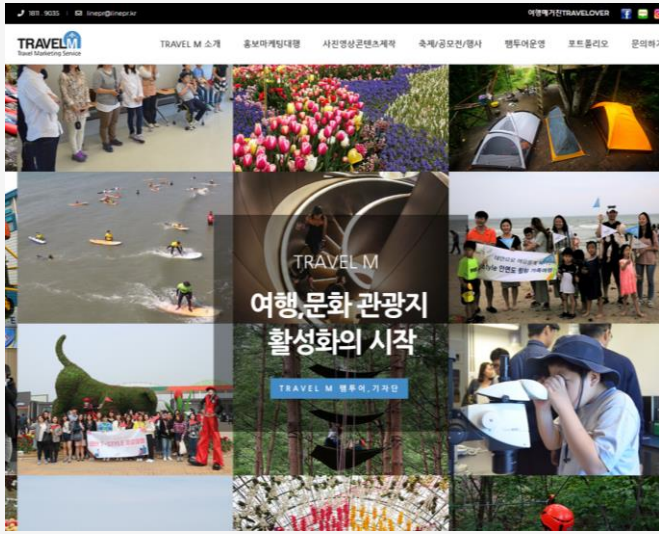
1811-9035 linepr@linepr.kr

여행매거진TRAVELOVER

TRAVEL M
Travel Marketing Service

TRAVEL M 소개 홍보마케팅대행 사진영상콘텐츠제작 축제/공모전/행사 팸투어운영 포트폴리오 문의하기

TRAVEL M

여행,문화 관광지 활성화의 시작

TRAVEL M 팸투어, 기자단